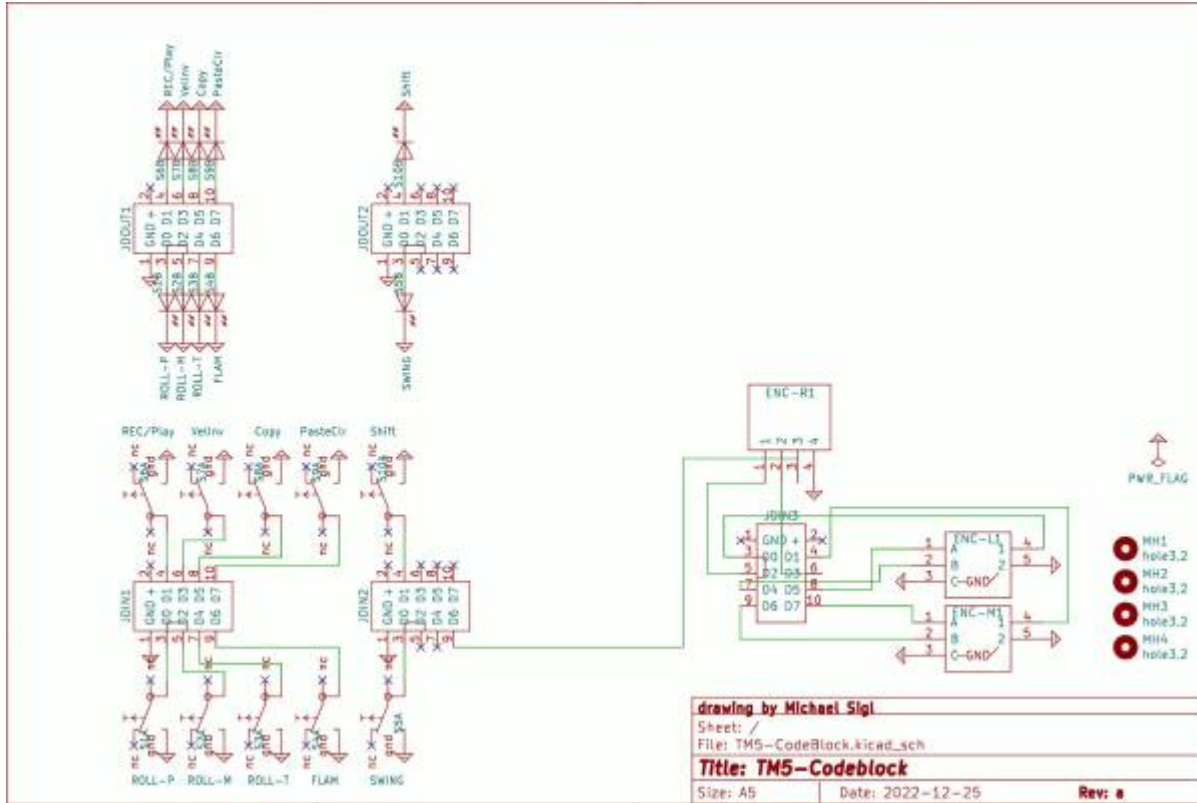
REC/Play
VelInv
Copy
PasteClr

JDOUT1
GND +
D0 D1
D2 D3
D4 D5
D6 D7

ROLL-P
ROLL-M
ROLL-T
FLAM

Shift

JDOUT2
GND +
D0 D1
D2 D3
D4 D5
D6 D7

SWING

REC/Play
VelInv
Copy
PasteClr
Shift

JDIN1
GND +
D0 D1
D2 D3
D4 D5
D6 D7

JDIN2
GND +
D0 D1
D2 D3
D4 D5
D6 D7

ROLL-P
ROLL-M
ROLL-T
FLAM
SWING

ENC-R1

JDIN3
GND +
D0 D1
D2 D3
D4 D5
D6 D7

ENC-L1
A
B
C-GND

ENC-M1
A
B
C-GND

PWR_FLAG

MH1
hole3.2
MH2
hole3.2
MH3
hole3.2
MH4
hole3.2

drawing by Michael Sigl
Sheet: /
File: TM5-CodeBlock.kicad_sch
Title: TM5-Codeblock
Size: A5
Date: 2022-12-25
Rev: a